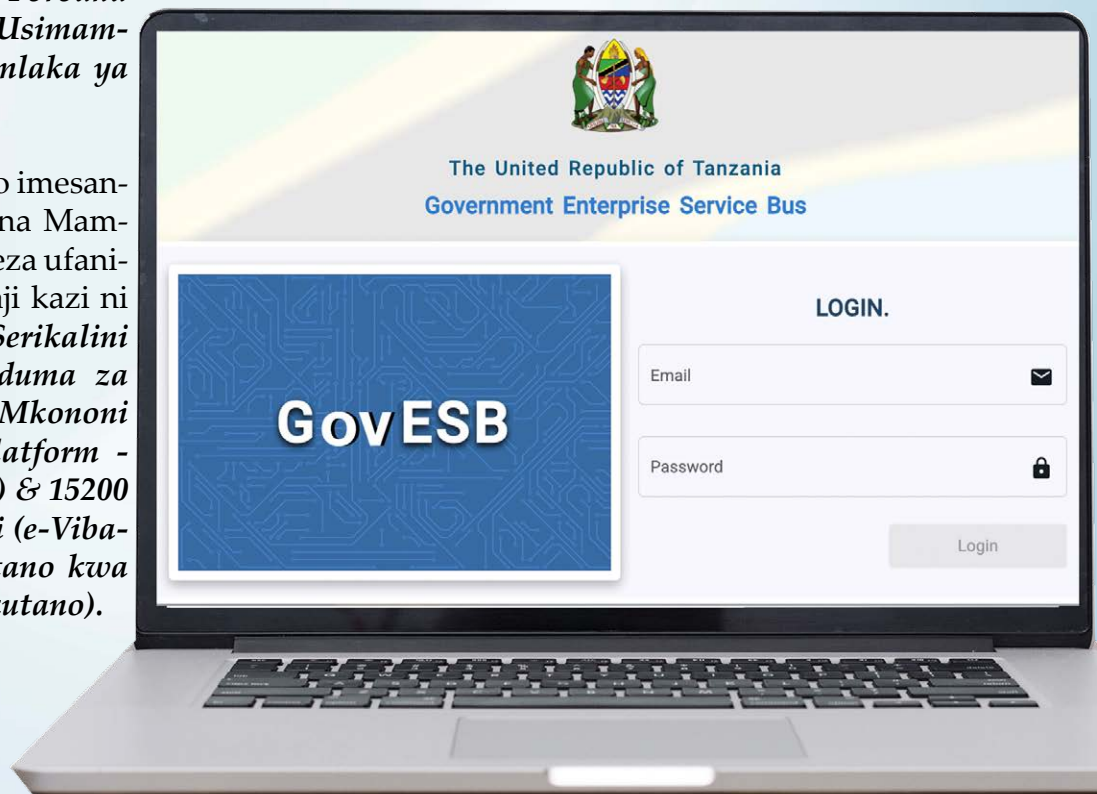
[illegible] Usimam-
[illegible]nlaka ya

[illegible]o imesan-
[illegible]na Mam-
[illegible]eza ufani-
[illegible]ji kazi ni
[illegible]Serikalini
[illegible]duma za
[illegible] Mkononi
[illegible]latform -
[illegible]) & 15200
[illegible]i (e-Viba-
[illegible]ano kwa
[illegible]utano).

The United Republic of Tanzania
Government Enterprise Service Bus

GovESB

LOGIN.

Email

Password

Login